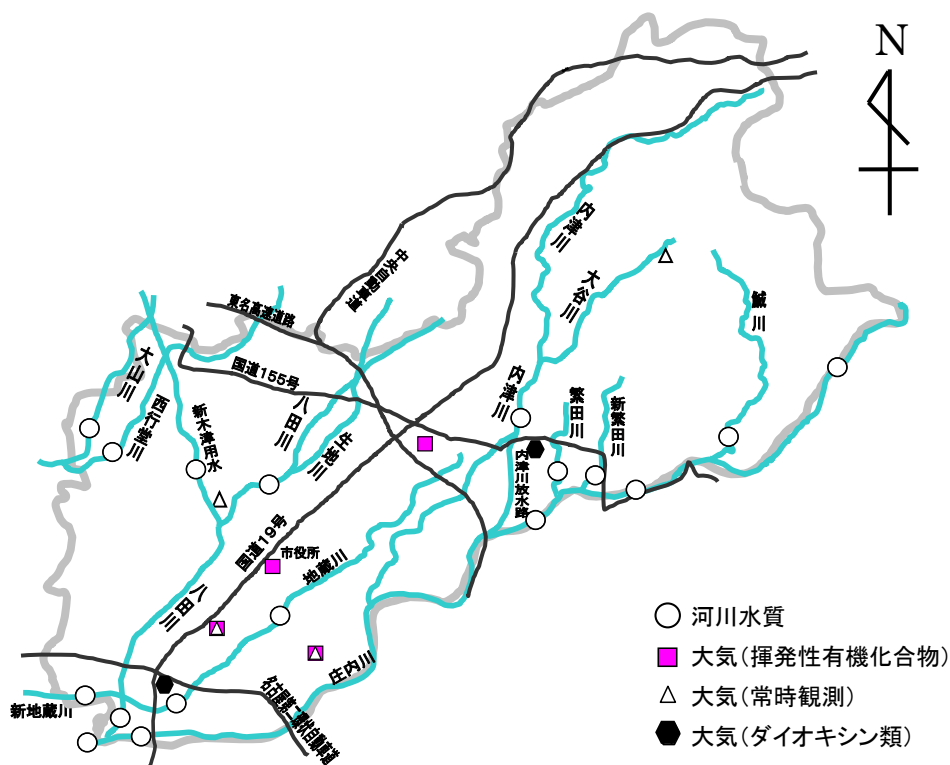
N

内津川
大谷川
中央自動車道
東名高速道路
大山川
西行堂川
国道155号
新木津用水
八田川
生地川
内津川
繁田川
新繁田川
内津川放水路
国道19号
市役所
地蔵川
八田川
庄内川
新地蔵川
名古屋第二環状自動車道

河川水質
大気（揮発性有機化合物）
大気（常時観測）
大気（ダイオキシン類）